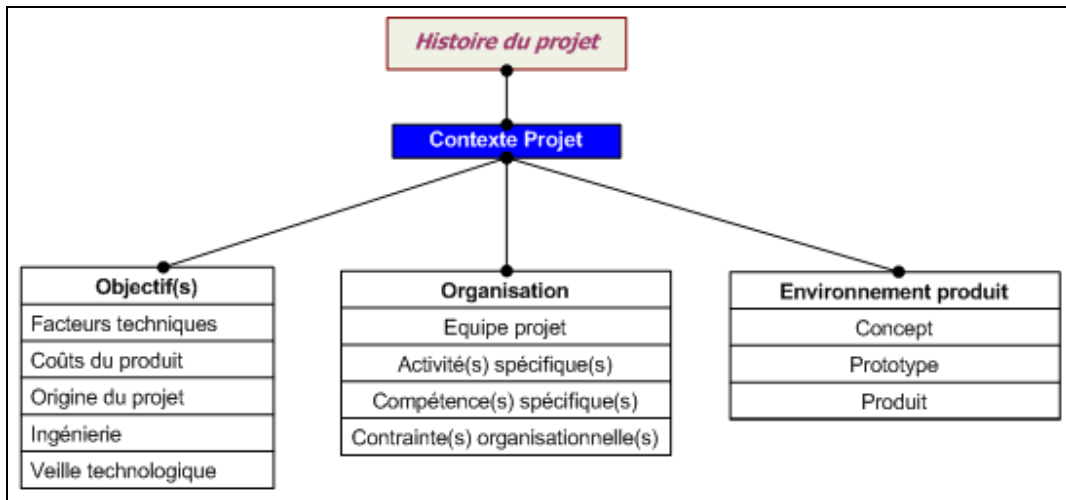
Histoire du projet

Contexte Projet

Objectif(s)
Facteurs techniques
Coûts du produit
Origine du projet
Ingénierie
Veille technologique

Organisation
Equipe projet
Activité(s) spécifique(s)
Compétence(s) spécifique(s)
Contrainte(s) organisationnelle(s)

Environnement produit
Concept
Prototype
Produit